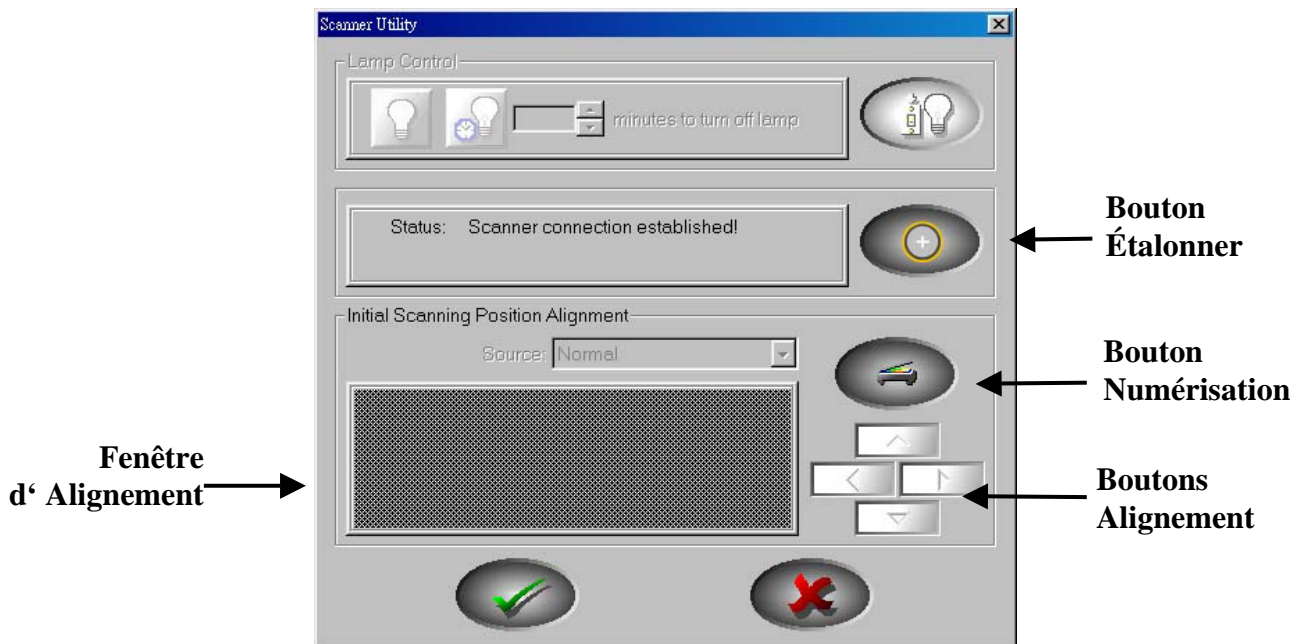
Scanner Utility

Lamp Control

minutes to turn off lamp

Status: Scanner connection established!

Bouton Étalonner

Initial Scanning Position Alignment

Source: Normal

Bouton Numérisation

Fenêtre d' Alignement

Boutons Alignement